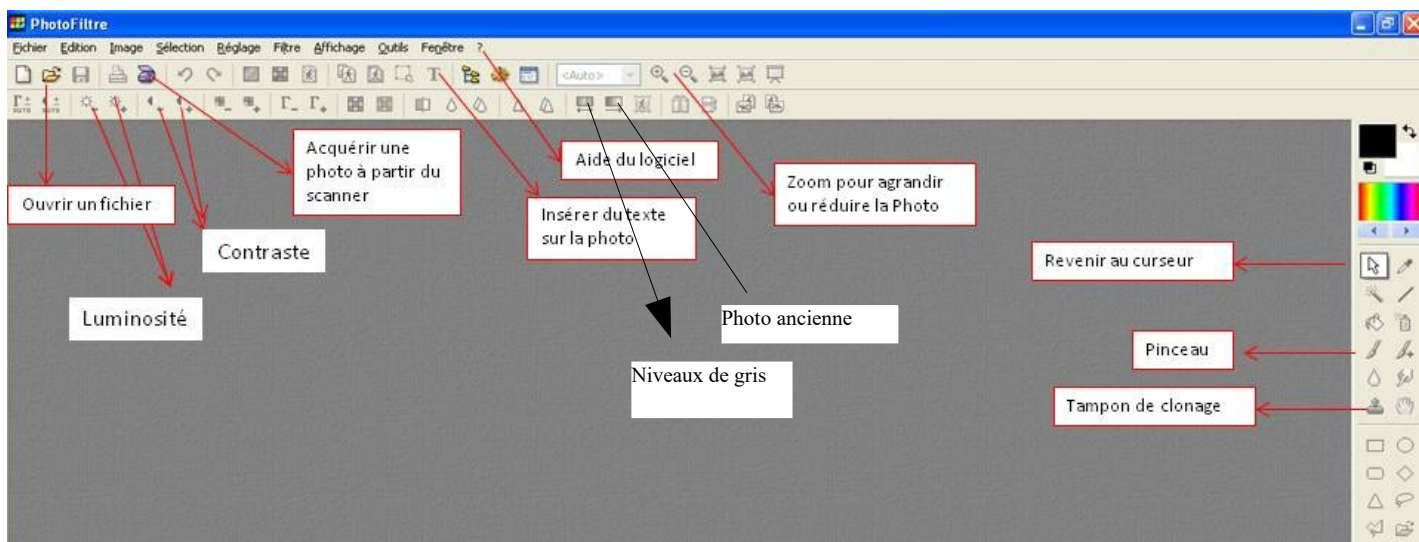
PhotoFiltre

Fichier Edition Image Sélection Réglage Filtre Affichage Outils Fenêtre ?

<Auto>

Acquérir une photo à partir du scanner

Aide du logiciel

Zoom pour agrandir ou réduire la Photo

Ouvrir un fichier

Insérer du texte sur la photo

Contraste

Revenir au curseur

Luminosité

Photo ancienne

Pinceau

Niveaux de gris

Tampon de clonage